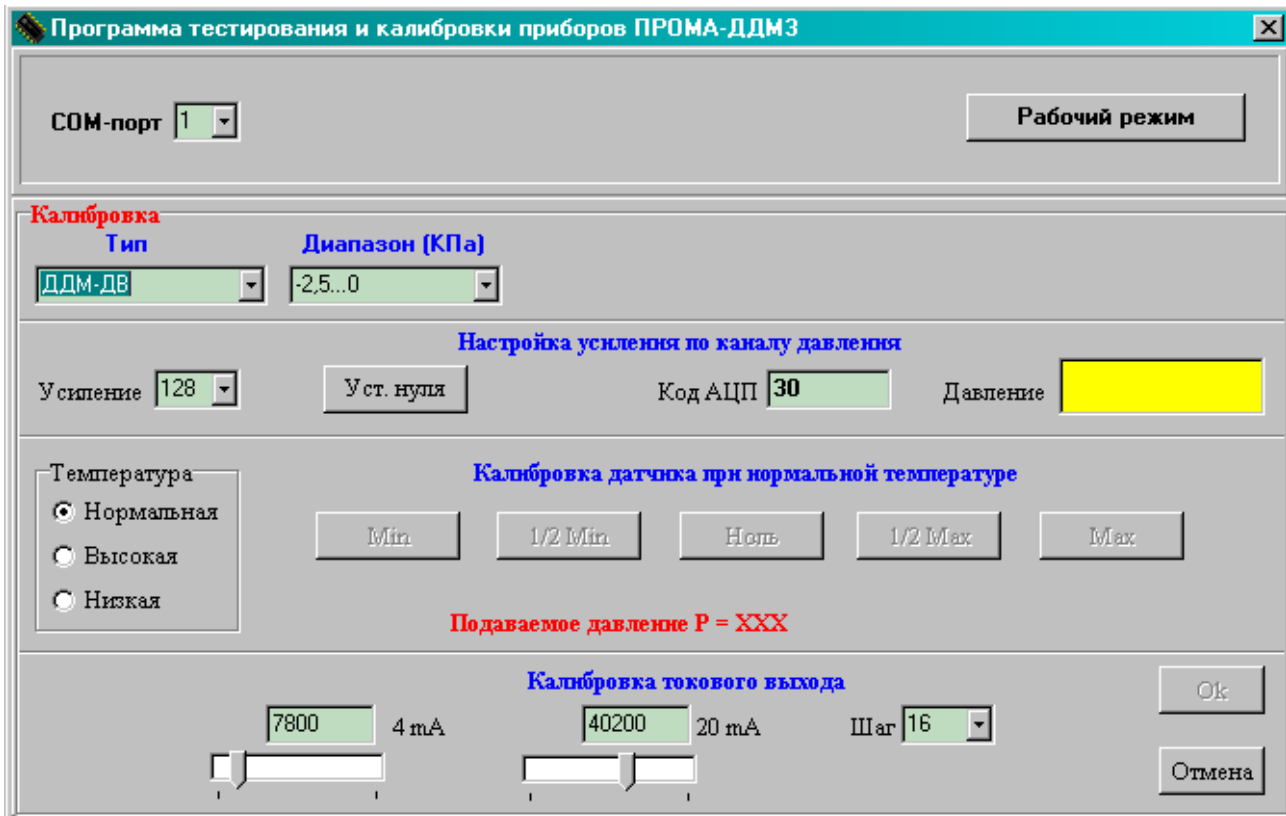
Программа тестирования и калибровки приборов ПРОМА-ДДМ3

COM-порт 1

Рабочий режим

Калибровка

Тип
ДДМ-ДВ

Диапазон (КПа)
-2,5...0

Настройка усиления по каналу давления

Усиление 128

Уст. нуля

Код АЦП 30

Давление

Температура
Нормальная
Высокая
Низкая

Калибровка датчика при нормальной температуре

Min
1/2 Min
Ноль
1/2 Max
Max

Подаваемое давление P = XXX

Калибровка токового выхода

7800 4 mA

40200 20 mA

Шаг 16

Ok

Отмена